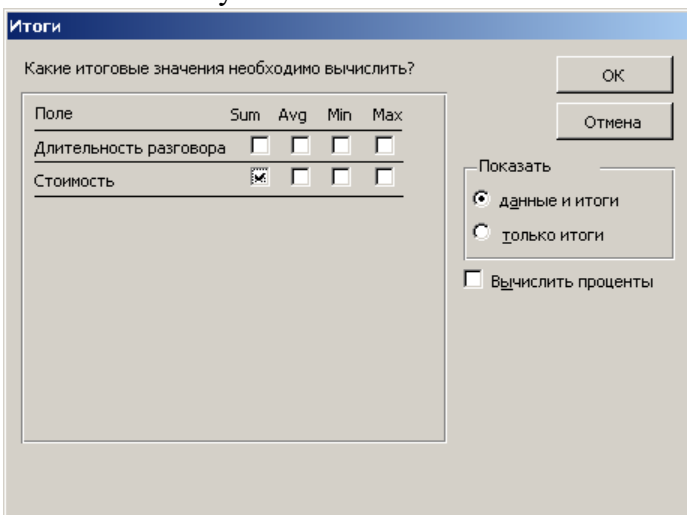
Итоги

Какие итоговые значения необходимо вычислить?

| Поле | Sum | Avg | Min | Max |
|---|---|---|---|---|
| Длительность разговора | ☐ | ☐ | ☐ | ☐ |
| Стоимость | ☒ | ☐ | ☐ | ☐ |

OK

Отмена

Показать

данные и итоги

только итоги

Вычислить проценты